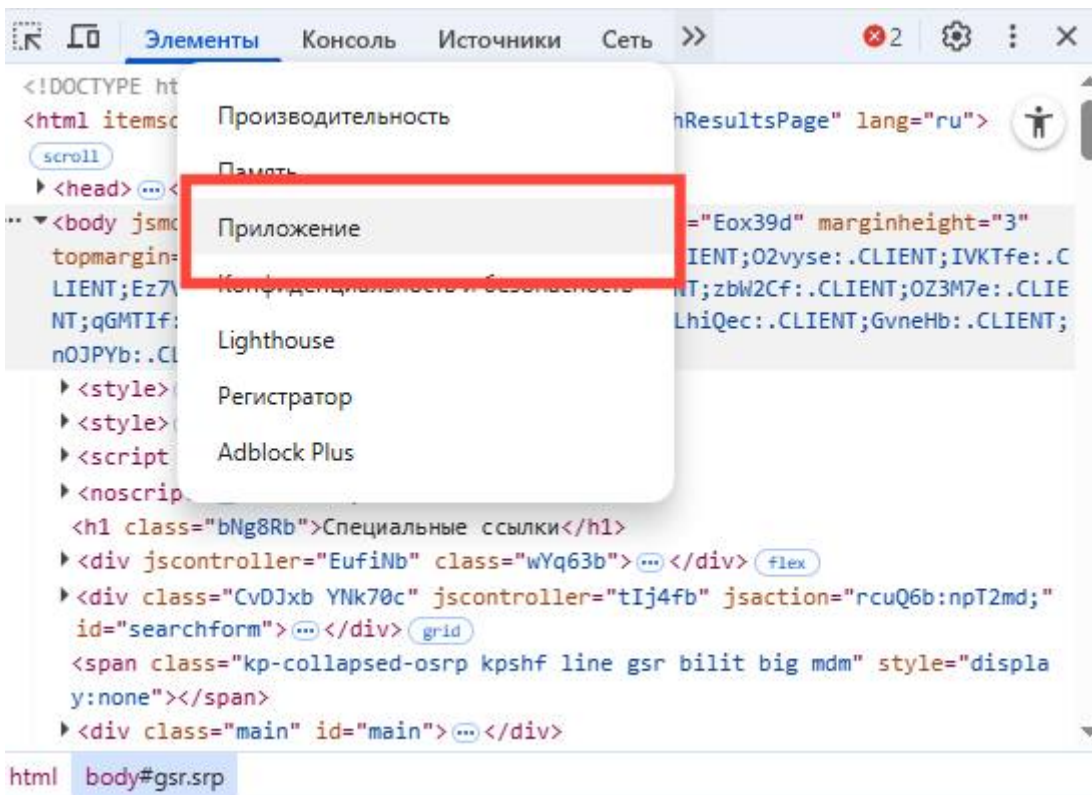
Элементы Консоль Источники Сеть >> 2

<!DOCTYPE ht
<html itemsc hResultsPage" lang="ru">
scroll
<head> ... <
<body jsmc ="Eox39d" marginheight="3"
topmargin= IENT;O2vyse:.CLIENT;IVKTfe:.C
LIENT;Ez7V NT;zbW2Cf:.CLIENT;OZ3M7e:.CLIE
NT;qGMTIf: LhiQec:.CLIENT;GvneHb:.CLIENT;
nOJPYb:.CL
<style>
<style>
<script
<noscrip
<h1 class="bNg8Rb">Специальные ссылки</h1>
<div jscontroller="EufiNb" class="wYq63b"> ... </div> flex
<div class="CvDJxb YNk70c" jscontroller="tIj4fb" jsaction="rcuQ6b:npT2md;" id="searchform"> ... </div> grid
<span class="kp-collapsed-osrp kpshf line gsr bilit big mdm" style="display:none"></span>
<div class="main" id="main"> ... </div>

Производительность
Память
Приложение
Конфиденциальность и безопасность
Lighthouse
Регистратор
Adblock Plus

html body#gsr.srp